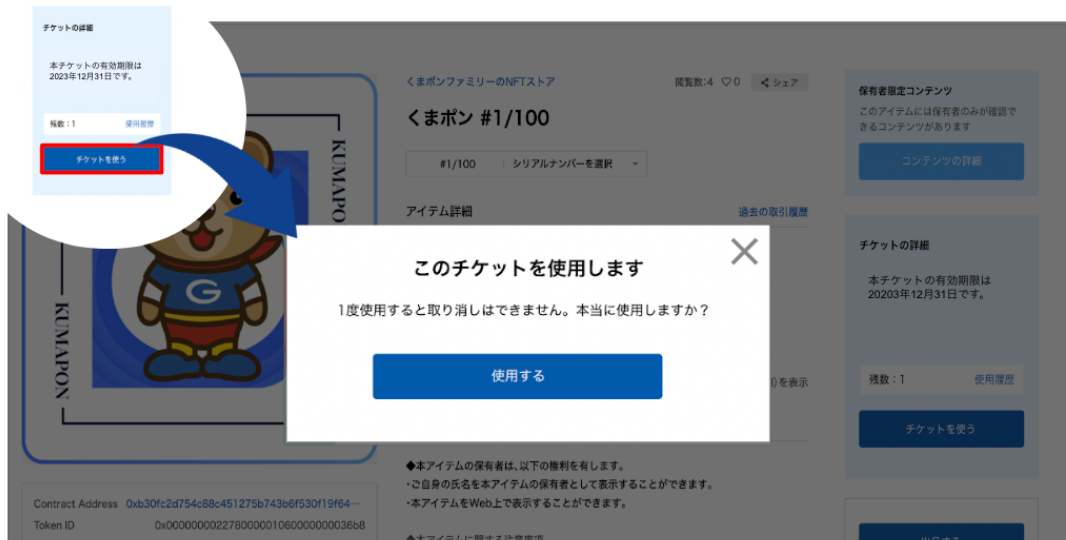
チケットの詳細

本チケットの有効期限は
2023年12月31日です。

残数：1　使用履歴

チケットを使う

KUMAPON

KUMAPON

くまポンファミリーのNFTストア

閲覧数:4 ♡0 シェア

くまポン #1/100

#1/100　シリアルナンバーを選択

アイテム詳細　過去の取引履歴

保有者限定コンテンツ

このアイテムには保有者のみが確認できるコンテンツがあります

コンテンツの詳細

チケットの詳細

本チケットの有効期限は
20203年12月31日です。

残数：1　使用履歴

チケットを使う

このチケットを使用します

1度使用すると取り消しはできません。本当に使用しますか？

使用する

)を表示

◆本アイテムの保有者は、以下の権利を有します。
・ご自身の氏名を本アイテムの保有者として表示することができます。
・本アイテムをWeb上で表示することができます。

◆本アイテムに関する注意事項

Contract Address　0xb30fc2d754c68c451275b743b6f530f19f64...

Token ID　0x000000002278000001060000000036b8